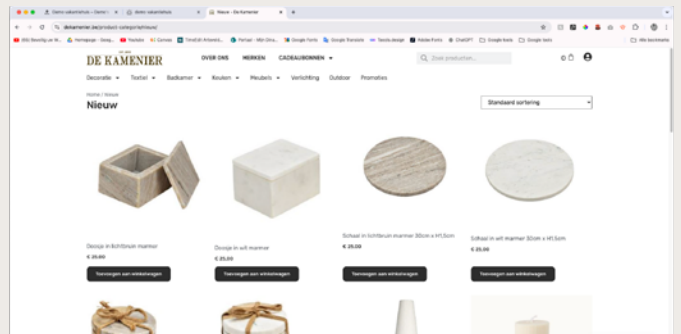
Demo vakantiehuis - Demo ×
demo vakantiehuis ×
Nieuw - De Kamenier ×
dekamenier.be/product-categorie/nieuw/
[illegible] Homepage - Goog... YouTube Canvas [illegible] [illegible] Google Fonts Google Translate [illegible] Adobe Fonts ChatGPT Google Icons Google Icons
Alle bladwijzers

DE KAMENIER
OVER ONS MERKEN CADEAUBONNEN
Zoek producten...
Decoratie Textiel Badkamer Keuken Meubels Verlichting Outdoor Promoties

Home / Nieuw
Nieuw
Standaard sortering

Doosje in lichtbruin marmer
€ 25,00
Toevoegen aan winkelwagen

Doosje in wit marmer
€ 25,00
Toevoegen aan winkelwagen

Schaal in lichtbruin marmer 30cm x H1,5cm
€ 25,00
Toevoegen aan winkelwagen

Schaal in wit marmer 30cm x H1,5cm
€ 25,00
Toevoegen aan winkelwagen